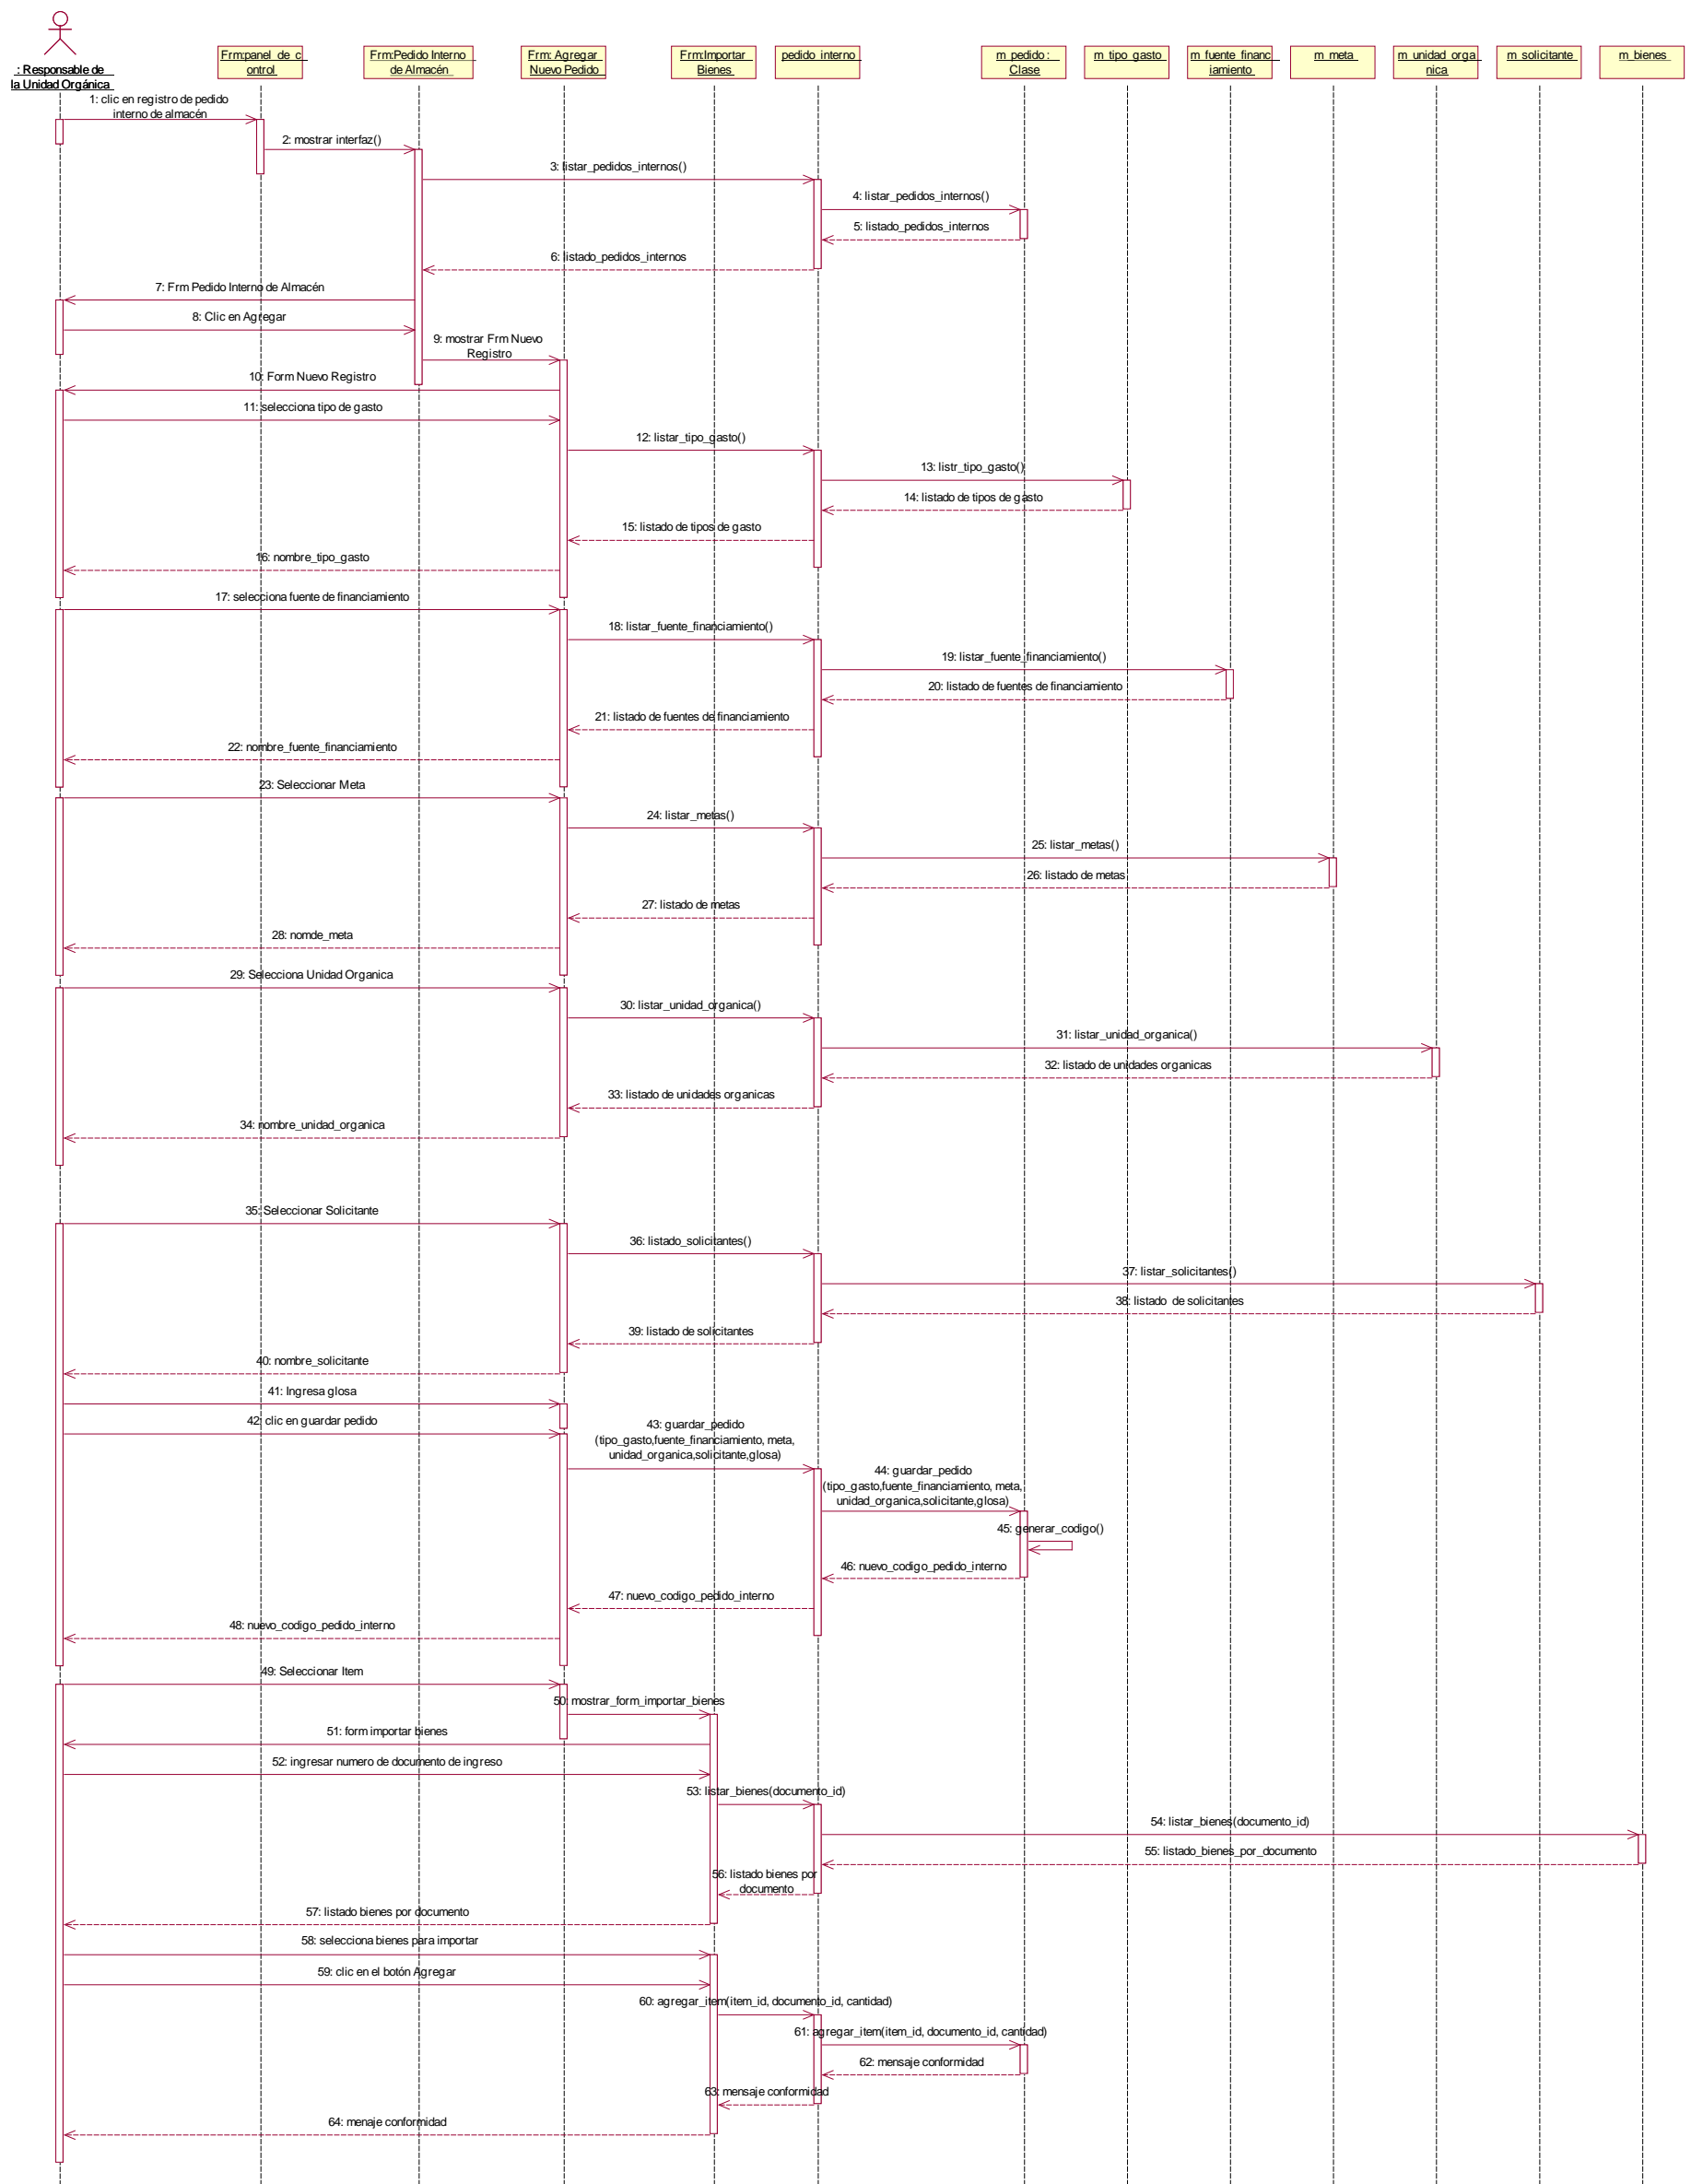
: Responsable de la Unidad Orgánica

Frm:panel_de_control

Frm:Pedido Interno de Almacén

Frm: Agregar Nuevo Pedido

Frm:Importar Bienes

pedido_interno

m_pedido : Clase

m_tipo_gasto

m_fuente_financiamiento

m_meta

m_unidad_organica

m_solicitante

m_bienes

1: clic en registro de pedido interno de almacén

2: mostrar interfaz()

3: listar_pedidos_internos()

4: listar_pedidos_internos()

5: listado_pedidos_internos

6: listado_pedidos_internos

7: Frm Pedido Interno de Almacén

8: Clic en Agregar

9: mostrar Frm Nuevo Registro

10: Form Nuevo Registro

11: selecciona tipo de gasto

12: listar_tipo_gasto()

13: listr_tipo_gasto()

14: listado de tipos de gasto

15: listado de tipos de gasto

16: nombre_tipo_gasto

17: selecciona fuente de financiamiento

18: listar_fuente_financiamiento()

19: listar_fuente_financiamiento()

20: listado de fuentes de financiamiento

21: listado de fuentes de financiamiento

22: nombre_fuente_financiamiento

23: Seleccionar Meta

24: listar_metas()

25: listar_metas()

26: listado de metas

27: listado de metas

28: nomde_meta

29: Selecciona Unidad Organica

30: listar_unidad_organica()

31: listar_unidad_organica()

32: listado de unidades organicas

33: listado de unidades organicas

34: nombre_unidad_organica

35: Seleccionar Solicitante

36: listado_solicitantes()

37: listar_solicitantes()

38: listado de solicitantes

39: listado de solicitantes

40: nombre_solicitante

41: Ingresa glosa

42: clic en guardar pedido

43: guardar_pedido (tipo_gasto,fuente_financiamiento, meta, unidad_organica,solicitante,glosa)

44: guardar_pedido (tipo_gasto,fuente_financiamiento, meta, unidad_organica,solicitante,glosa)

45: generar_codigo()

46: nuevo_codigo_pedido_interno

47: nuevo_codigo_pedido_interno

48: nuevo_codigo_pedido_interno

49: Seleccionar Item

50: mostrar_form_importar_bienes

51: form importar bienes

52: ingresar numero de documento de ingreso

53: listar_bienes(documento_id)

54: listar_bienes(documento_id)

55: listado_bienes_por_documento

56: listado bienes por documento

57: listado bienes por documento

58: selecciona bienes para importar

59: clic en el botón Agregar

60: agregar_item(item_id, documento_id, cantidad)

61: agregar_item(item_id, documento_id, cantidad)

62: mensaje conformidad

63: mensaje conformidad

64: menaje conformidad